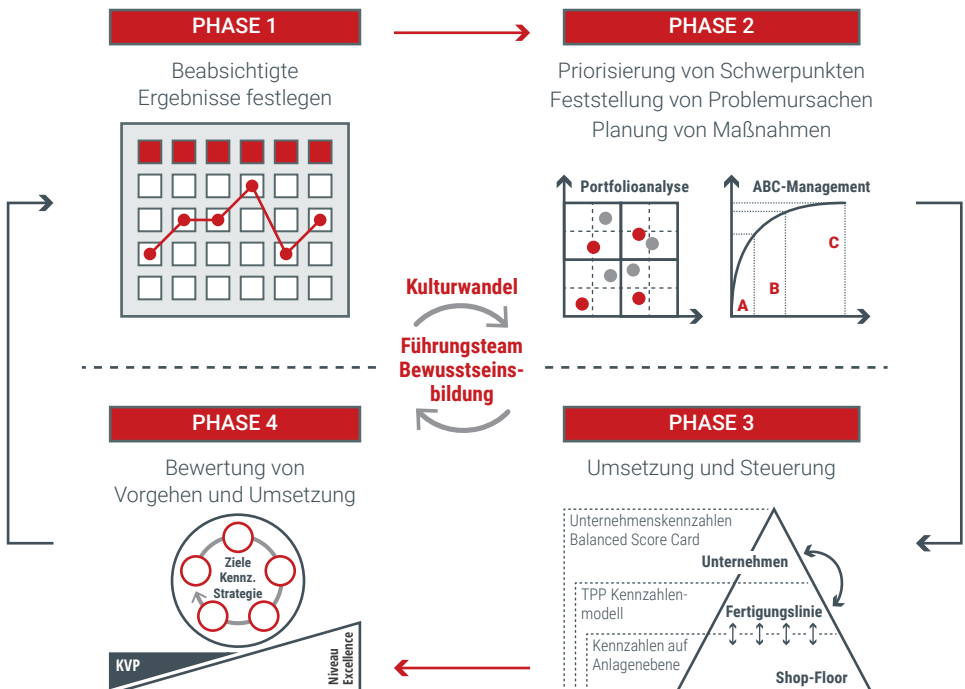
PHASE 1

Beabsichtigte Ergebnisse festlegen

PHASE 2

Priorisierung von Schwerpunkten
Feststellung von Problemursachen
Planung von Maßnahmen

Portfolioanalyse

ABC-Management

A
B
C

Kulturwandel

Führungsteam Bewusstseinsbildung

PHASE 4

Bewertung von Vorgehen und Umsetzung

Ziele Kennz. Strategie

KVP

Niveau Excellence

PHASE 3

Umsetzung und Steuerung

Unternehmenskennzahlen Balanced Score Card

Unternehmen

TPP Kennzahlenmodell

Fertigungslinie

Kennzahlen auf Anlagenebene

Shop-Floor